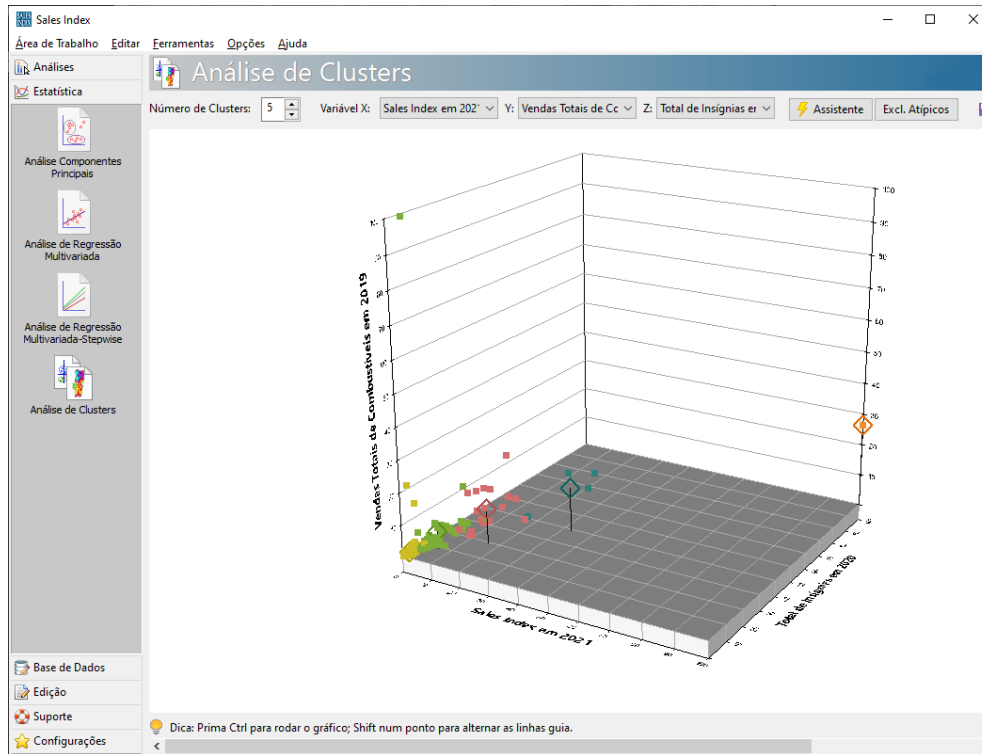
Sales Index

Área de Trabalho Editar Ferramentas Opções Ajuda

Análises
Estatística

Análise Componentes Principais

Análise de Regressão Multivariada

Análise de Regressão Multivariada-Stepwise

Análise de Clusters

Base de Dados
Edição
Suporte
Configurações

Análise de Clusters

Número de Clusters: 5 Variável X: Sales Index em 202 Y: Vendas Totais de Cc Z: Total de Insígnias er Assistente Excl. Atípicos

Vendas Totais de Combustíveis em 2019

Sales Index em 2021

Total de Insígnias em 2020

100
95
90
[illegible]
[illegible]
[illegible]
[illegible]
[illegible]
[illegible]
15
0

Dica: Prima Ctrl para rodar o gráfico; Shift num ponto para alternar as linhas guia.